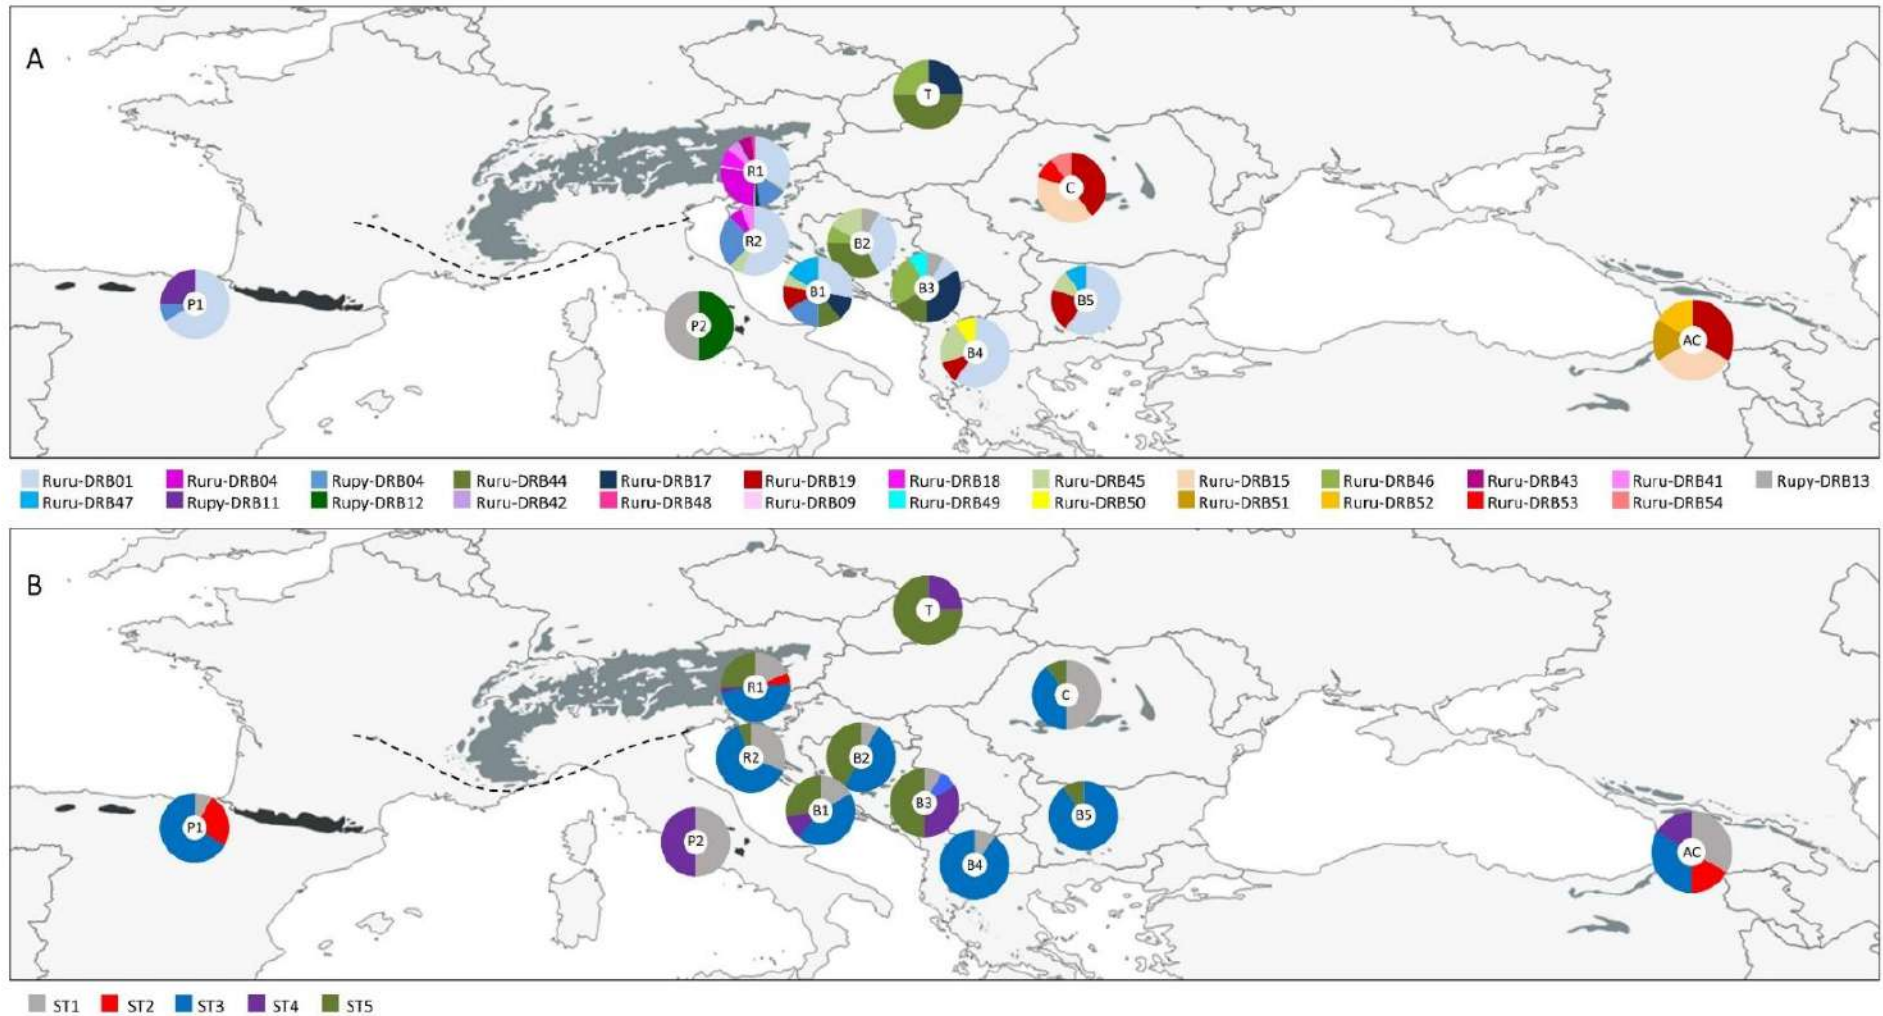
A

T
R1
C
R2
B2
P1
B1
B3
B5
P2
B4
AC

Ruru-DRB01 Ruru-DRB04 Rupy-DRB04 Ruru-DRB44 Ruru-DRB17 Ruru-DRB19 Ruru-DRB18 Ruru-DRB45 Ruru-DRB15 Ruru-DRB46 Ruru-DRB43 Ruru-DRB41 Rupy-DRB13
Ruru-DRB47 Rupy-DRB11 Rupy-DRB12 Ruru-DRB42 Ruru-DRB48 Ruru-DRB09 Ruru-DRB49 Ruru-DRB50 Ruru-DRB51 Ruru-DRB52 Ruru-DRB53 Ruru-DRB54

B

T
R1
C
R2
B2
B3
B1
P1
B5
P2
B4
AC

ST1 ST2 ST3 ST4 ST5